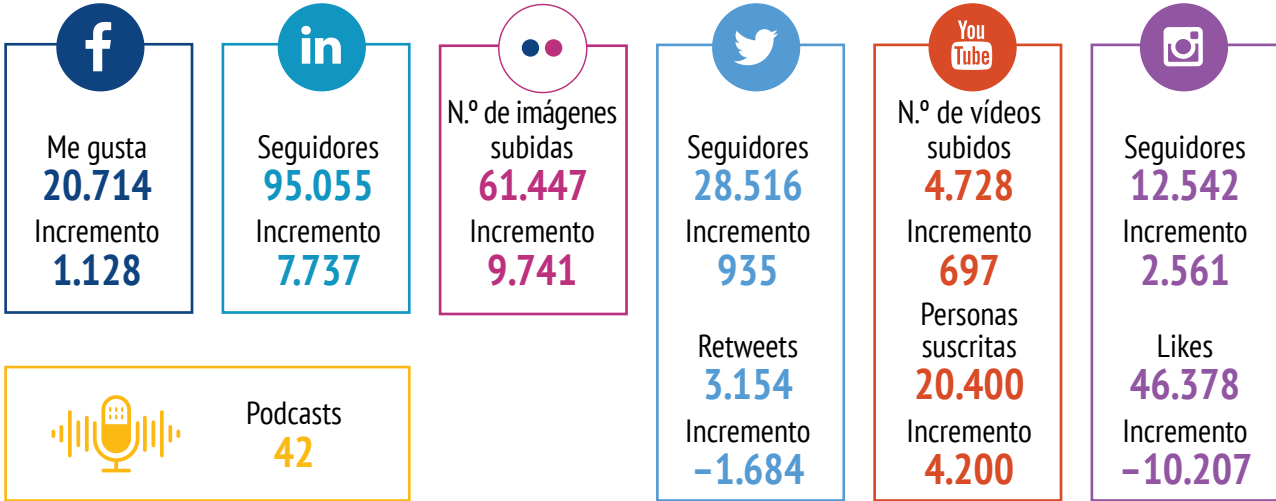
f
Me gusta
20.714
Incremento
1.128

in
Seguidores
95.055
Incremento
7.737

N.º de imágenes subidas
61.447
Incremento
9.741

Seguidores
28.516
Incremento
935

Retweets
3.154
Incremento
−1.684

You Tube
N.º de vídeos subidos
4.728
Incremento
697
Personas suscritas
20.400
Incremento
4.200

Seguidores
12.542
Incremento
2.561

Likes
46.378
Incremento
−10.207

Podcasts
42